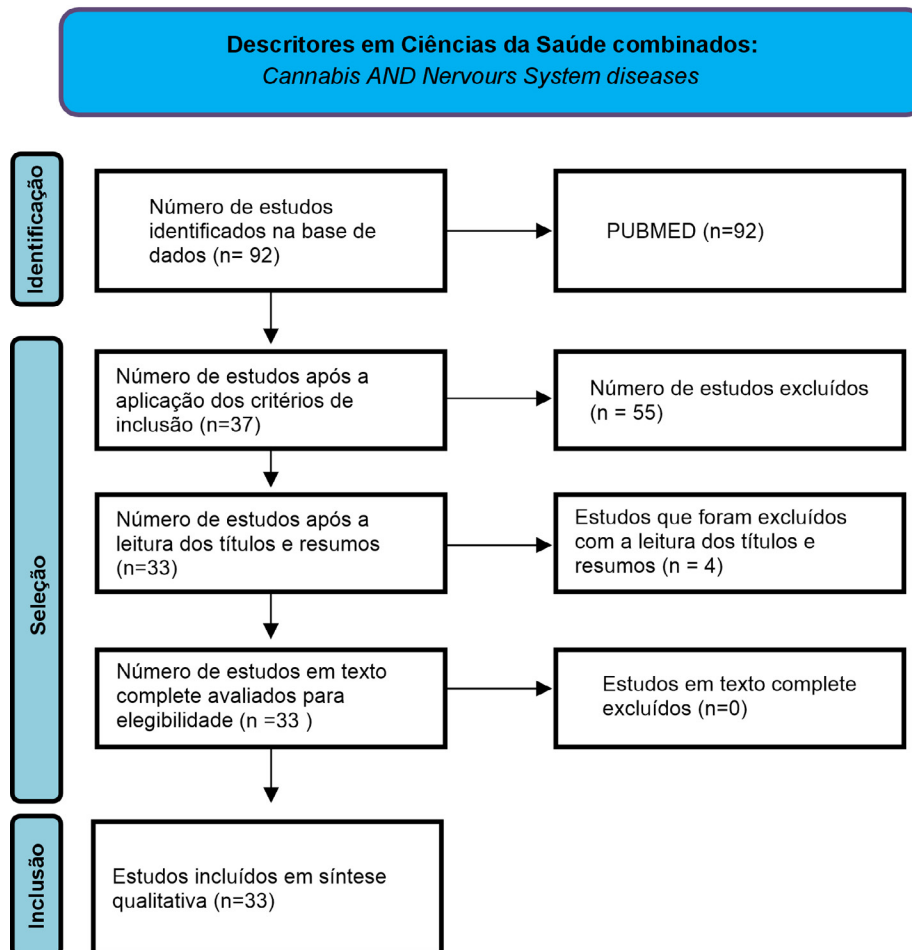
**Descritores em Ciências da Saúde combinados:**
*Cannabis AND Nervours System diseases*

Identificação

Número de estudos identificados na base de dados (n= 92)

PUBMED (n=92)

Seleção

Número de estudos após a aplicação dos critérios de inclusão (n=37)

Número de estudos excluídos (n = 55)

Número de estudos após a leitura dos títulos e resumos (n=33)

Estudos que foram excluídos com a leitura dos títulos e resumos (n = 4)

Número de estudos em texto complete avaliados para elegibilidade (n =33 )

Estudos em texto complete excluídos (n=0)

Inclusão

Estudos incluídos em síntese qualitativa (n=33)